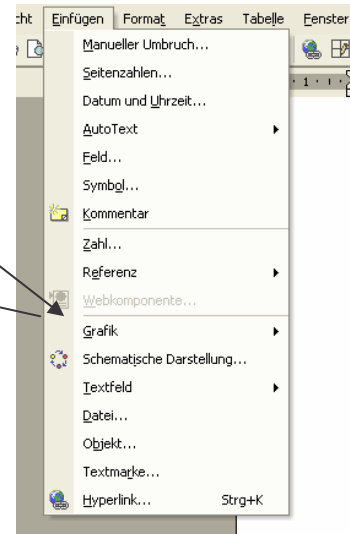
cht Einfügen Format Extras Tabelle Fenster

Manueller Umbruch...
Seitenzahlen...
Datum und Uhrzeit...
AutoText
Feld...
Symbol...
Kommentar
Zahl...
Referenz
Webkomponente...
Grafik
Schematische Darstellung...
Textfeld
Datei...
Objekt...
Textmarke...
Hyperlink... Strg+K